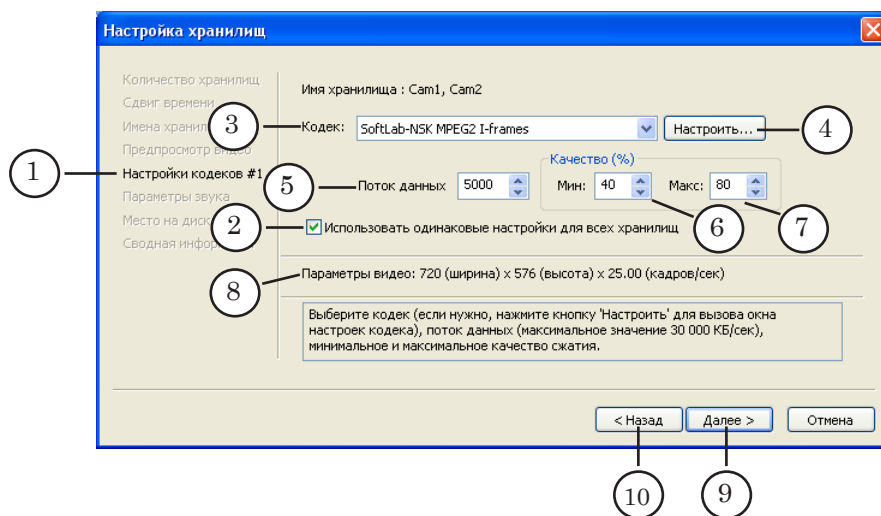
Настройка хранилищ

Количество хранилищ
Сдвиг времени
Имена хранил
Предпросмотр видео
Настройки кодеков #1
Параметры звука
Место на диск
Сводная инфор

Имя хранилища : Cam1, Cam2

Кодек: SoftLab-NSK MPEG2 I-frames
Настроить...

Качество (%)
Поток данных 5000
Мин: 40
Макс: 80

Использовать одинаковые настройки для всех хранилищ

Параметры видео: 720 (ширина) x 576 (высота) x 25.00 (кадров/сек)

Выберите кодек (если нужно, нажмите кнопку 'Настроить' для вызова окна настроек кодека), поток данных (максимальное значение 30 000 КБ/сек), минимальное и максимальное качество сжатия.

< Назад
Далее >
Отмена

1
2
3
4
5
6
7
8
9
10